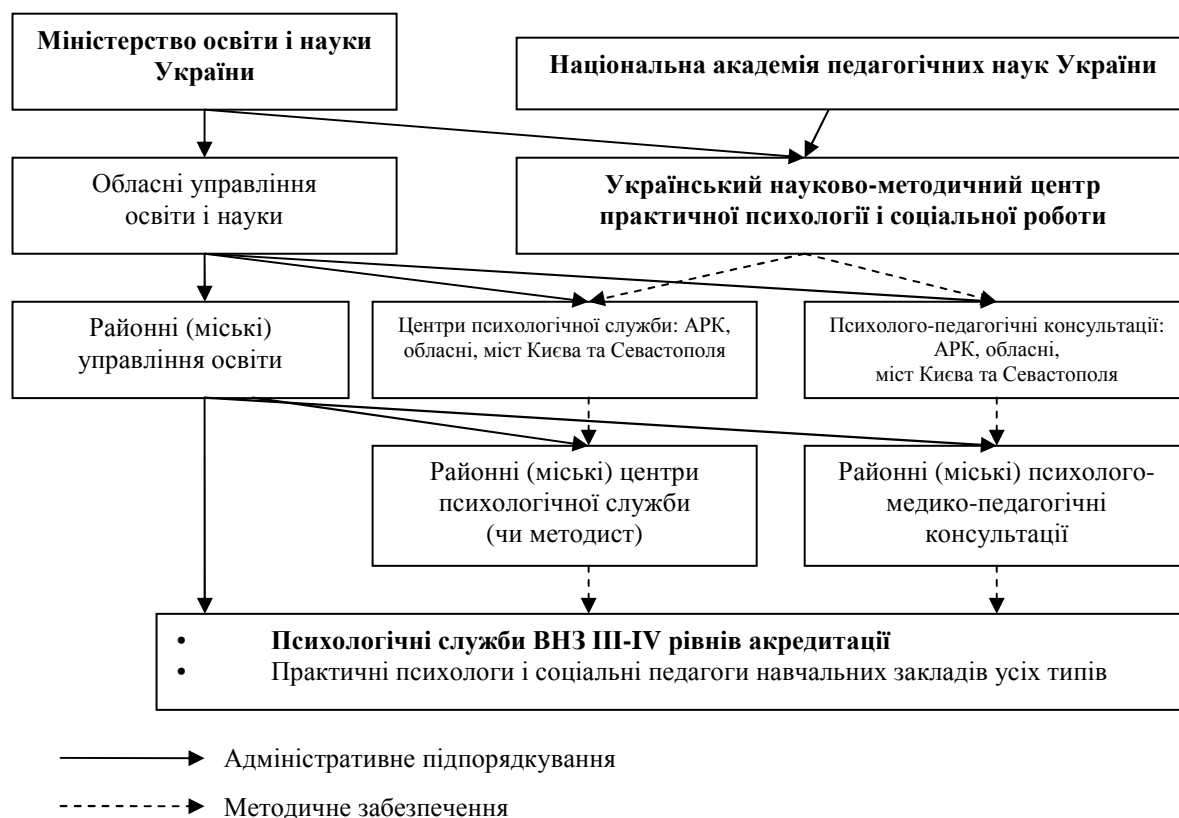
Міністерство освіти і науки України

Національна академія педагогічних наук України

Обласні управління освіти і науки

Український науково-методичний центр практичної психології і соціальної роботи

Районні (міські) управління освіти

Центри психологічної служби: АРК, обласні, міст Києва та Севастополя

Психолого-педагогічні консультації: АРК, обласні, міст Києва та Севастополя

Районні (міські) центри психологічної служби (чи методист)

Районні (міські) психолого-медико-педагогічні консультації

• Психологічні служби ВНЗ III-IV рівнів акредитації
• Практичні психологи і соціальні педагоги навчальних закладів усіх типів

Адміністративне підпорядкування

Методичне забезпечення